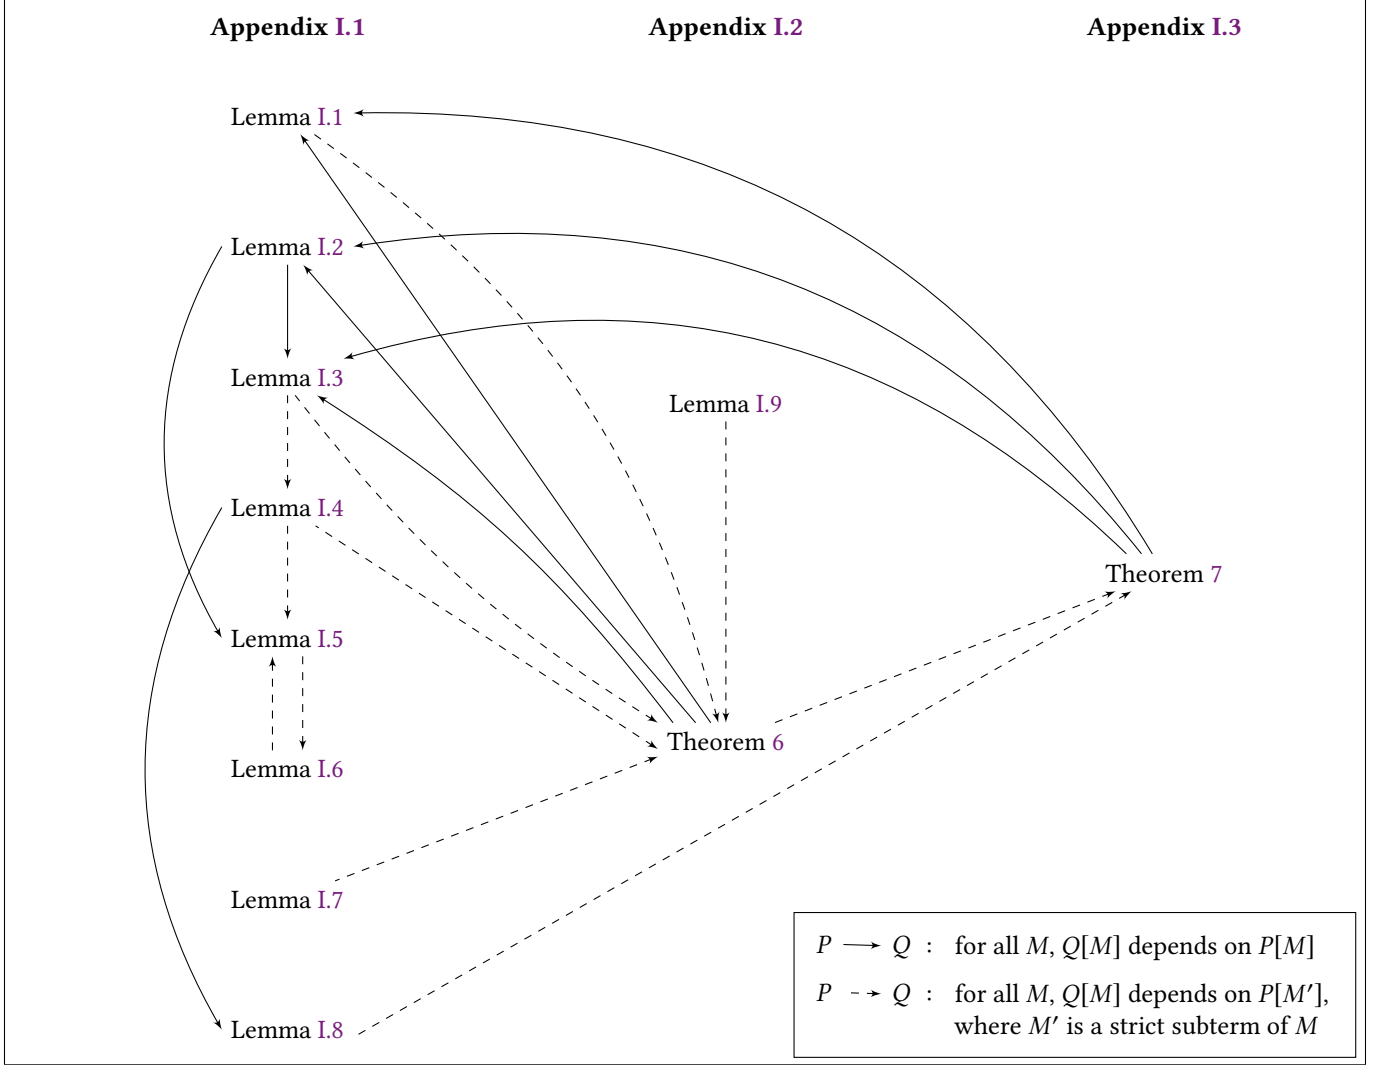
**Appendix I.1** **Appendix I.2** **Appendix I.3**

Lemma I.1

Lemma I.2

Lemma I.3

Lemma I.9

Lemma I.4

Theorem 7

Lemma I.5

Theorem 6

Lemma I.6

Lemma I.7

Lemma I.8

$P \longrightarrow Q$ : for all $M$, $Q[M]$ depends on $P[M]$

$P \dashrightarrow Q$ : for all $M$, $Q[M]$ depends on $P[M']$, where $M'$ is a strict subterm of $M$